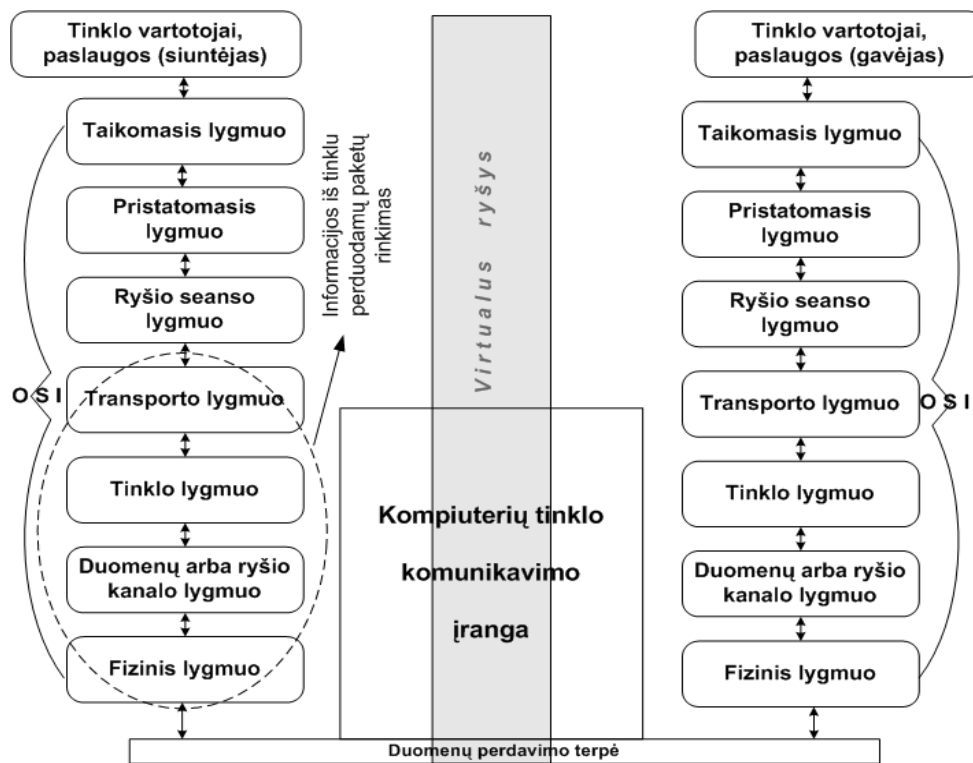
Tinklo vartotojai, paslaugos (siuntėjas)

Taikomasis lygmuo

Pristatomasis lygmuo

Ryšio seanso lygmuo

O S I

Transporto lygmuo

Tinklo lygmuo

Duomenų arba ryšio kanalo lygmuo

Fizinis lygmuo

Informacijos iš tinklu perduodamų paketų rinkimas

Virtualus ryšys

Kompiuterių tinklo komunikavimo įranga

Tinklo vartotojai, paslaugos (gavėjas)

Taikomasis lygmuo

Pristatomasis lygmuo

Ryšio seanso lygmuo

Transporto lygmuo

O S I

Tinklo lygmuo

Duomenų arba ryšio kanalo lygmuo

Fizinis lygmuo

Duomenų perdavimo terpė